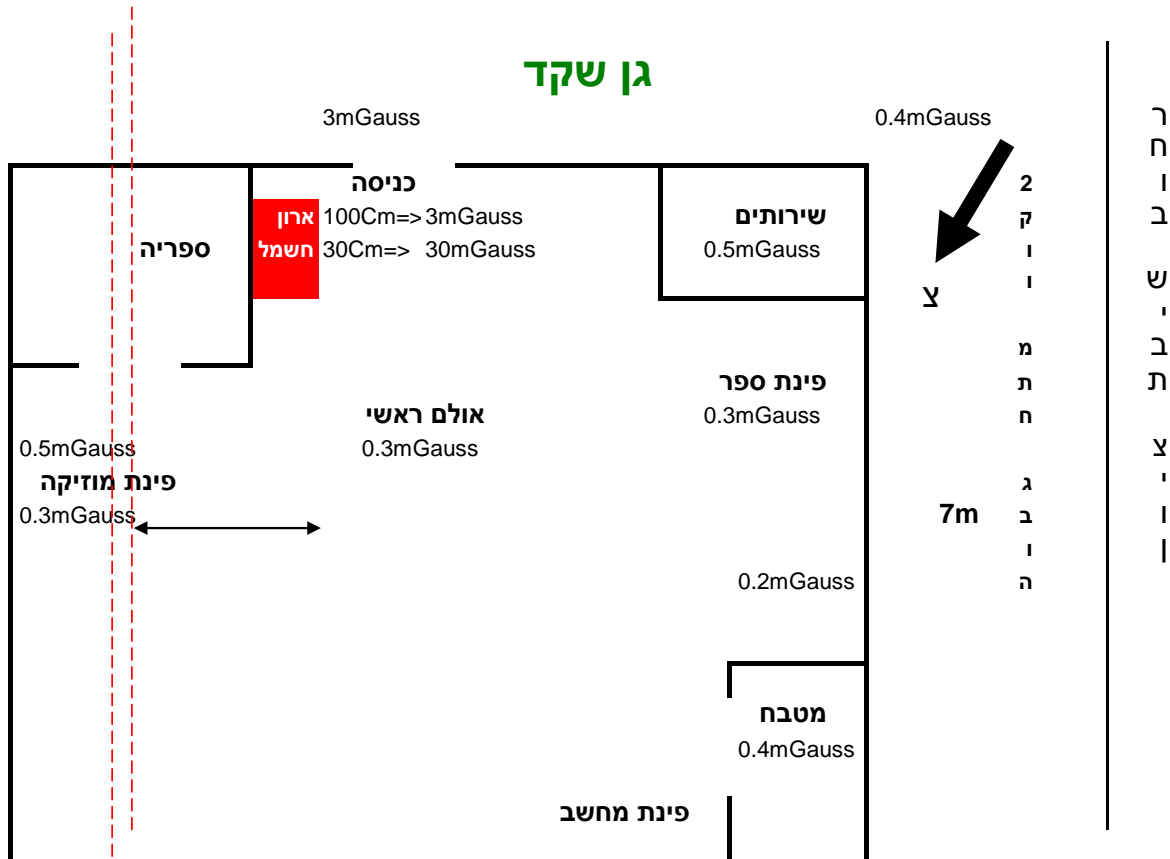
גן שקד

3mGauss

0.4mGauss

רחוב שיבת ציון

2 קווי מתח גבוה

7m

צ

כניסה

ארון חשמל

100Cm=> 3mGauss
30Cm=> 30mGauss

שירותים
0.5mGauss

ספריה

פינת ספר
0.3mGauss

אולם ראשי
0.3mGauss

0.5mGauss

פינת מוזיקה
0.3mGauss

0.2mGauss

מטבח
0.4mGauss

פינת מחשב